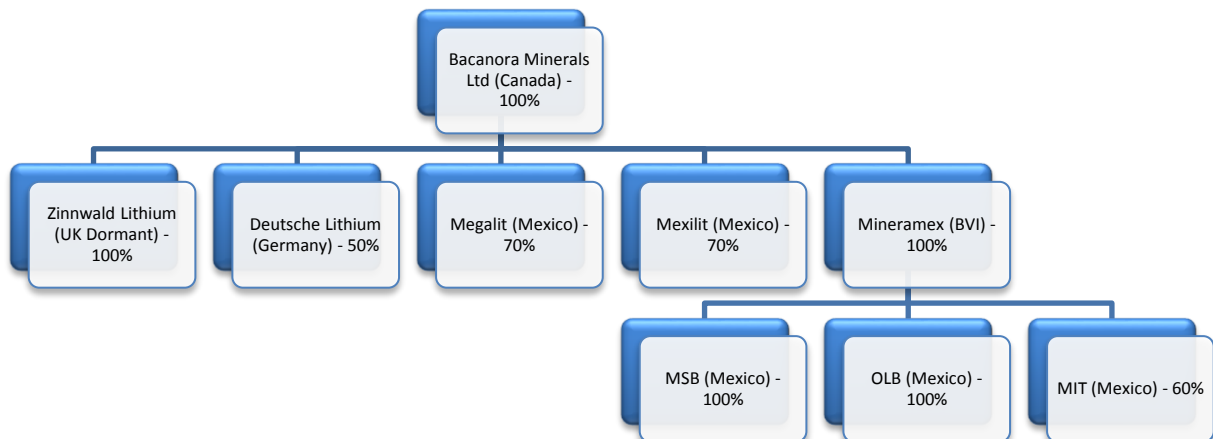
Bacanora Minerals Ltd (Canada) - 100%

Zinnwald Lithium (UK Dormant) - 100%

Deutsche Lithium (Germany) - 50%

Megalit (Mexico) - 70%

Mexilit (Mexico) - 70%

Mineramex (BVI) - 100%

MSB (Mexico) - 100%

OLB (Mexico) - 100%

MIT (Mexico) - 60%